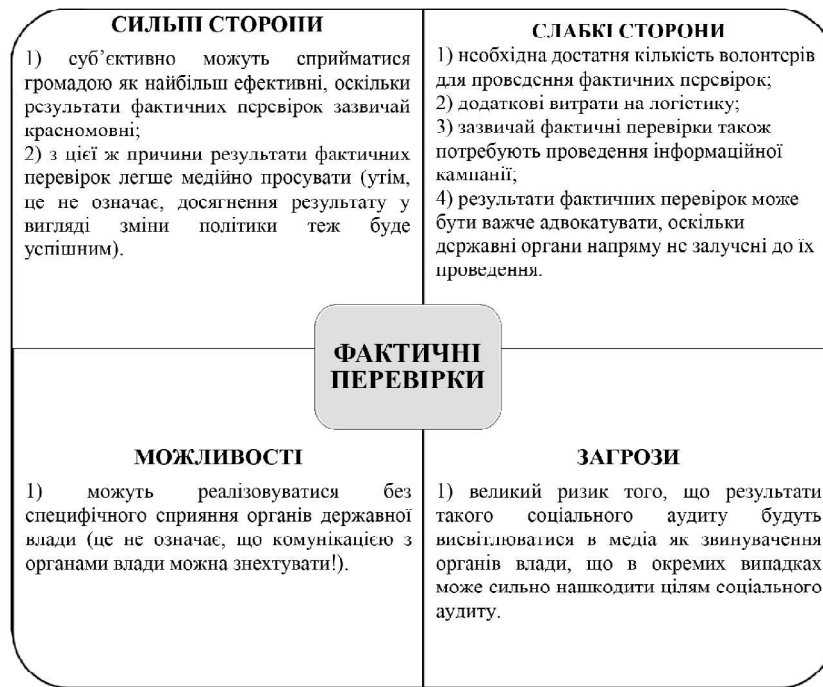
СИЛЬНІ СТОРОНИ

1) суб'єктивно можуть сприйматися громадою як найбільш ефективні, оскільки результати фактичних перевірок зазвичай красномовні;
2) з цієї ж причини результати фактичних перевірок легше медійно просувати (утім, це не означає, досягнення результату у вигляді зміни політики теж буде успішним).

СЛАБКІ СТОРОНИ

1) необхідна достатня кількість волонтерів для проведення фактичних перевірок;
2) додаткові витрати на логістику;
3) зазвичай фактичні перевірки також потребують проведення інформаційної кампанії;
4) результати фактичних перевірок може бути важче адвокатувати, оскільки державні органи напряму не залучені до їх проведення.

ФАКТИЧНІ ПЕРЕВІРКИ

МОЖЛИВОСТІ

1) можуть реалізовуватися без специфічного сприяння органів державної влади (це не означає, що комунікацією з органами влади можна знехтувати!).

ЗАГРОЗИ

1) великий ризик того, що результати такого соціального аудиту будуть висвітлюватися в медіа як звинувачення органів влади, що в окремих випадках може сильно нашкодити цілям соціального аудиту.